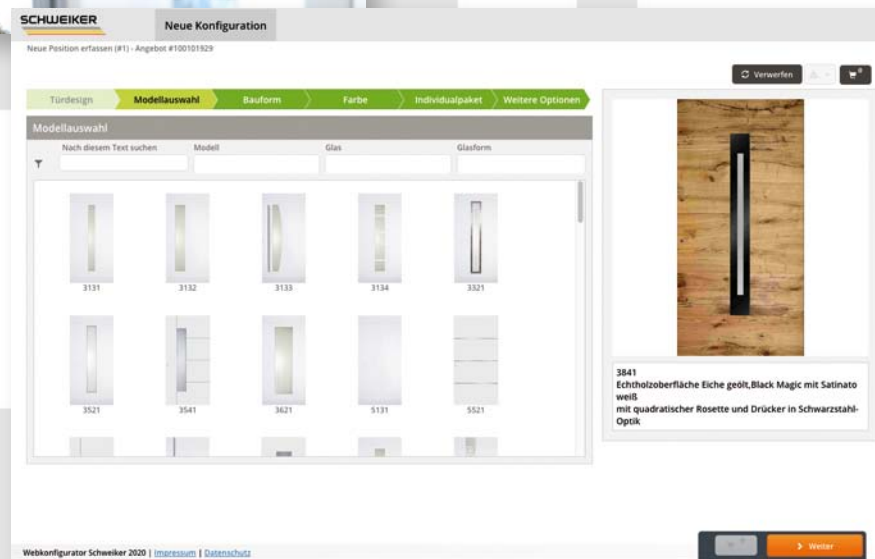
SCHWEIKER

Neue Konfiguration

Neue Position erfassen (#1) - Angebot #100101929

Verwerfen

Türdesign | Modellauswahl | Bauform | Farbe | Individualpaket | Weitere Optionen

Modellauswahl

Nach diesem Text suchen | Modell | Glas | Glasform

3131 3132 3133 3134 3321

3521 3541 3621 5131 5521

3841
Echtholzoberfläche Eiche geölt,Black Magic mit Satinato weiß
mit quadratischer Rosette und Drücker in Schwarzstahl-Optik

Webkonfigurator Schweiker 2020 | Impressum | Datenschutz

Weiter